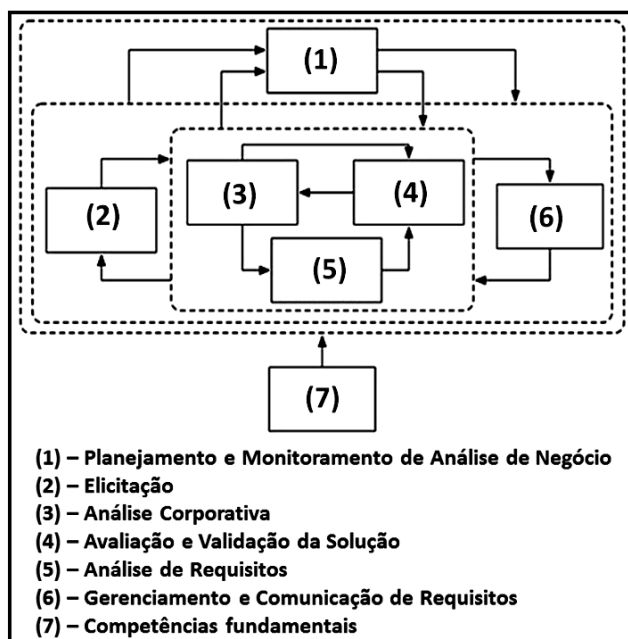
(1)

(2)

(3)

(4)

(5)

(6)

(7)

(1) – Planejamento e Monitoramento de Análise de Negócio
(2) – Elicitação
(3) – Análise Corporativa
(4) – Avaliação e Validação da Solução
(5) – Análise de Requisitos
(6) – Gerenciamento e Comunicação de Requisitos
(7) – Competências fundamentais